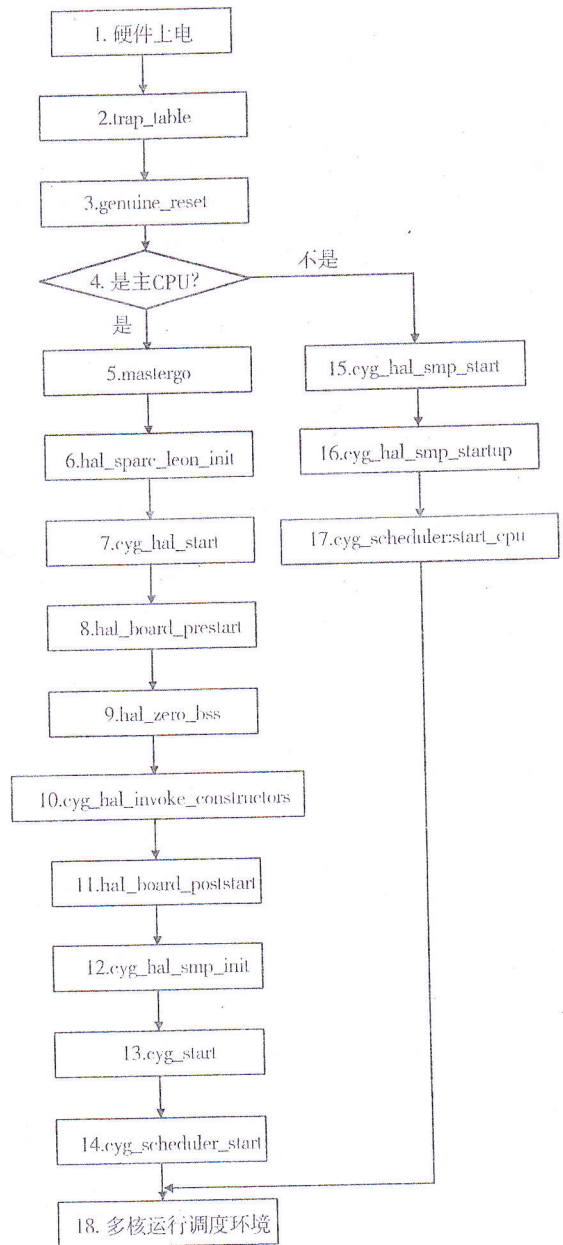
1. 硬件上电

2.trap_table

3.genuine_reset

4. 是主CPU?

不是

是

5.mastergo

15.cyg_hal_smp_start

6.hal_sparc_leon_init

16.cyg_hal_smp_startup

7.cyg_hal_start

17.cyg_scheduler:start_cpu

8.hal_board_prestart

9.hal_zero_bss

10.cyg_hal_invoke_constructors

11.hal_board_poststart

12.cyg_hal_smp_init

13.cyg_start

14.cyg_scheduler_start

18. 多核运行调度环境